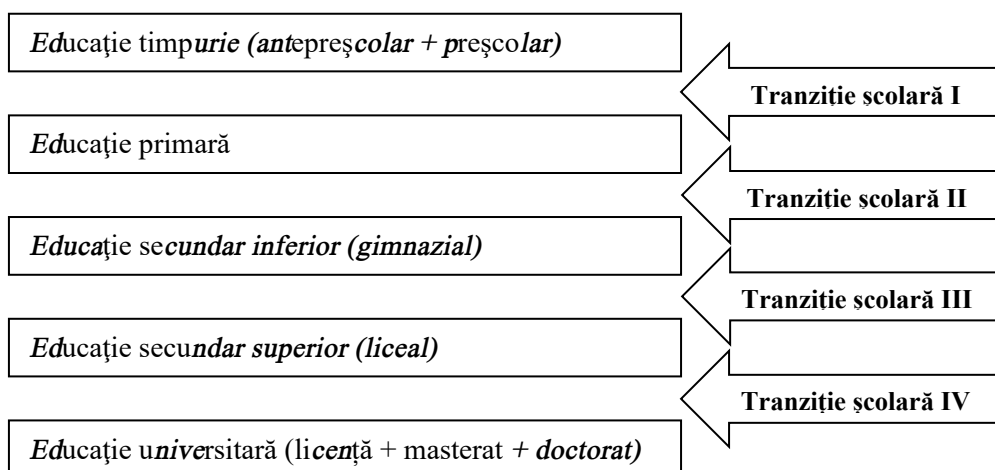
Educaţie timpurie (antepreşcolar + preşcolar)

Tranziție școlară I

Educaţie primară

Tranziție școlară II

Educaţie secundar inferior (gimnazial)

Tranziție școlară III

Educaţie secundar superior (liceal)

Tranziție școlară IV

Educaţie universitară (licență + masterat + doctorat)